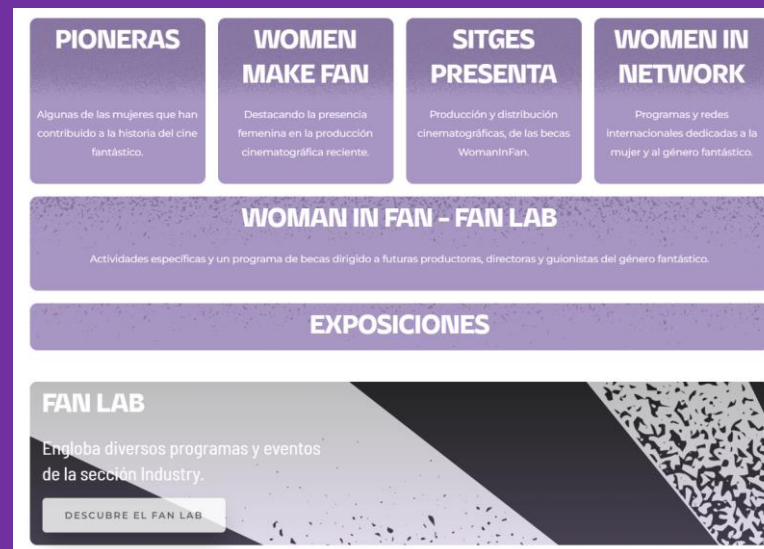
PIONERAS

Algunas de las mujeres que han contribuido a la historia del cine fantástico.

WOMEN MAKE FAN

Destacando la presencia femenina en la producción cinematográfica reciente.

SITGES PRESENTA

Producción y distribución cinematográficas, de las becas WomanInFan.

WOMEN IN NETWORK

Programas y redes internacionales dedicadas a la mujer y al género fantástico.

WOMAN IN FAN - FAN LAB

Actividades específicas y un programa de becas dirigido a futuras productoras, directoras y guionistas del género fantástico.

EXPOSICIONES

FAN LAB

Engloba diversos programas y eventos de la sección Industry.

DESCUBRE EL FAN LAB